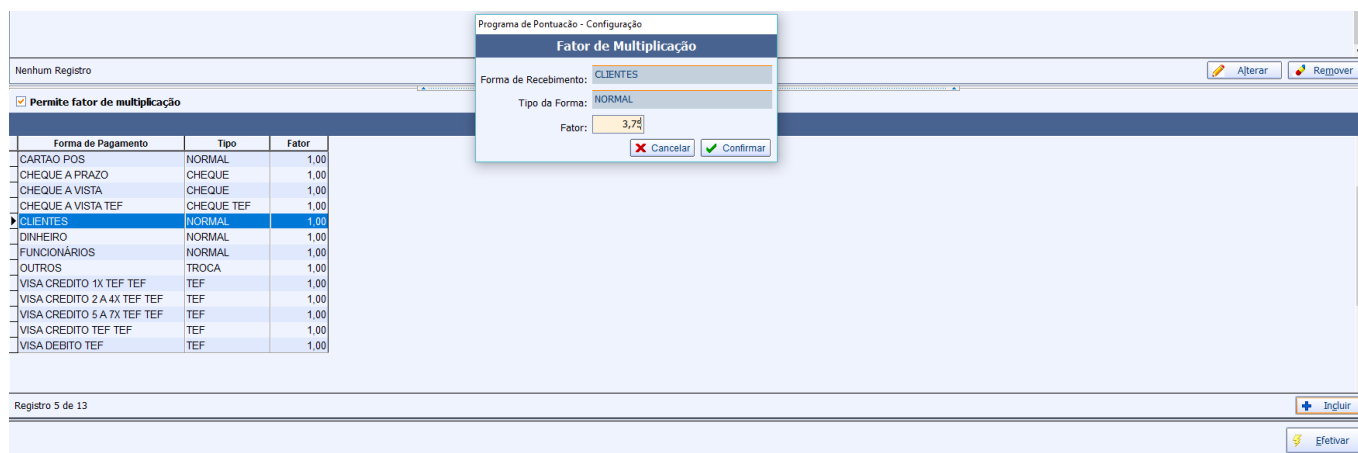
Nenhum Registro

Alterar

Remover

Permite fator de multiplicação

| Forma de Pagamento | Tipo | Fator |
|---|---|---|
| CARTAO POS | NORMAL | 1,00 |
| CHEQUE A PRAZO | CHEQUE | 1,00 |
| CHEQUE A VISTA | CHEQUE | 1,00 |
| CHEQUE A VISTA TEF | CHEQUE TEF | 1,00 |
| CLIENTES | NORMAL | 1,00 |
| DINHEIRO | NORMAL | 1,00 |
| FUNCIONÁRIOS | NORMAL | 1,00 |
| OUTROS | TROCA | 1,00 |
| VISA CREDITO 1X TEF TEF | TEF | 1,00 |
| VISA CREDITO 2 A 4X TEF TEF | TEF | 1,00 |
| VISA CREDITO 5 A 7X TEF TEF | TEF | 1,00 |
| VISA CREDITO TEF TEF | TEF | 1,00 |
| VISA DEBITO TEF | TEF | 1,00 |

Registro 5 de 13

Incluir

Efetivar

Programa de Pontuacão - Configuração

Fator de Multiplicação

Forma de Recebimento: CLIENTES

Tipo da Forma: NORMAL

Fator: 3,7

Cancelar

Confirmar